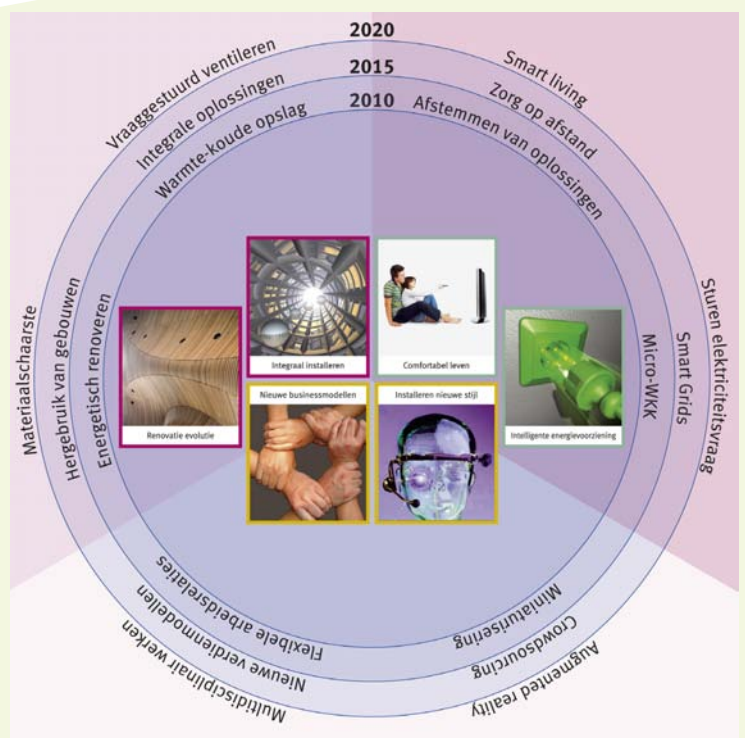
2020
2015
2010

Vraaggestuurd ventileren
Integrale oplossingen
Warmte-koude opslag

Smart living
Zorg op afstand
Afstemmen van oplossingen

Materiaalschaarste
Hergebruik van gebouwen
Energetisch renoveren

Sturen elektriciteitsvraag
Smart Grids
Micro-WKK

Integraal installeren
Comfortabel leven
Renovatie evolutie
Intelligente energievoorziening
Nieuwe businessmodellen
Installeren nieuwe stijl

Multidisciplinair werken
Nieuwe verdienmodellen
Flexibele arbeidsrelaties

Augmented reality
Crowdsourcing
Miniaturisering